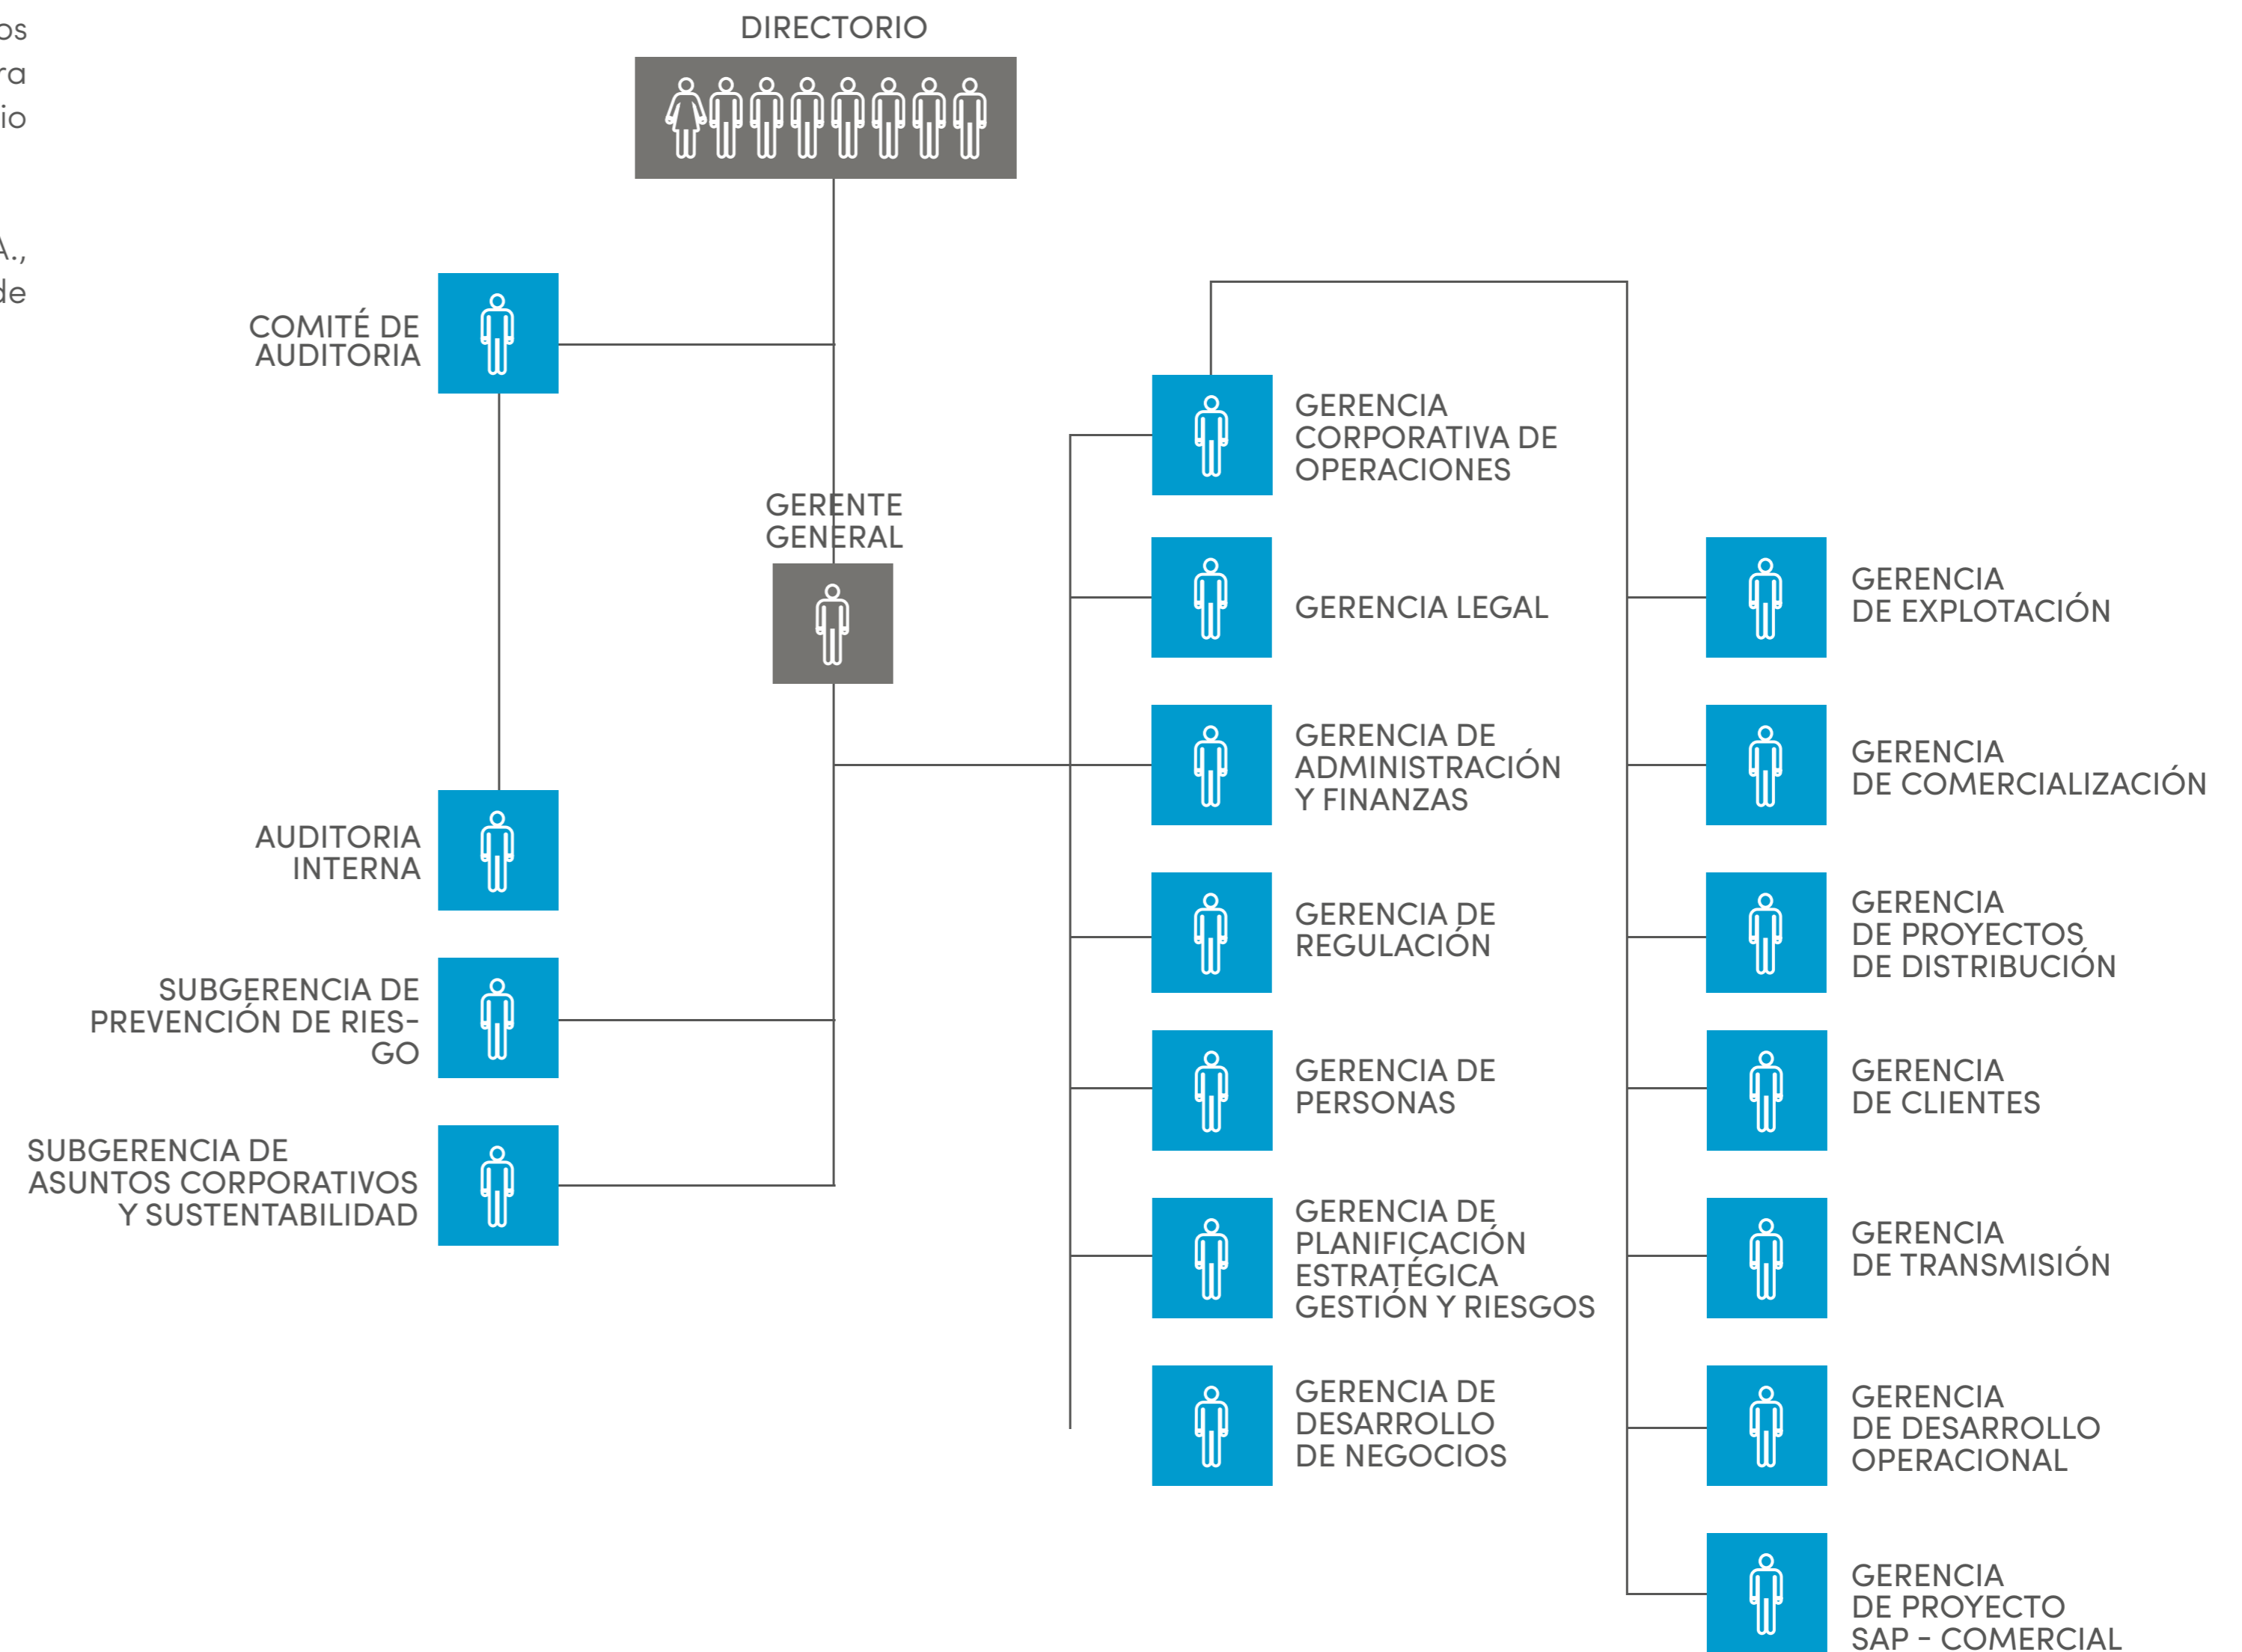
os
ra
io

A.,
de

DIRECTORIO

COMITÉ DE AUDITORIA

GERENTE GENERAL

AUDITORIA INTERNA

SUBGERENCIA DE PREVENCIÓN DE RIES-GO

SUBGERENCIA DE ASUNTOS CORPORATIVOS Y SUSTENTABILIDAD

GERENCIA CORPORATIVA DE OPERACIONES

GERENCIA LEGAL

GERENCIA DE ADMINISTRACIÓN Y FINANZAS

GERENCIA DE REGULACIÓN

GERENCIA DE PERSONAS

GERENCIA DE PLANIFICACIÓN ESTRATÉGICA GESTIÓN Y RIESGOS

GERENCIA DE DESARROLLO DE NEGOCIOS

GERENCIA DE EXPLOTACIÓN

GERENCIA DE COMERCIALIZACIÓN

GERENCIA DE PROYECTOS DE DISTRIBUCIÓN

GERENCIA DE CLIENTES

GERENCIA DE TRANSMISIÓN

GERENCIA DE DESARROLLO OPERACIONAL

GERENCIA DE PROYECTO SAP - COMERCIAL